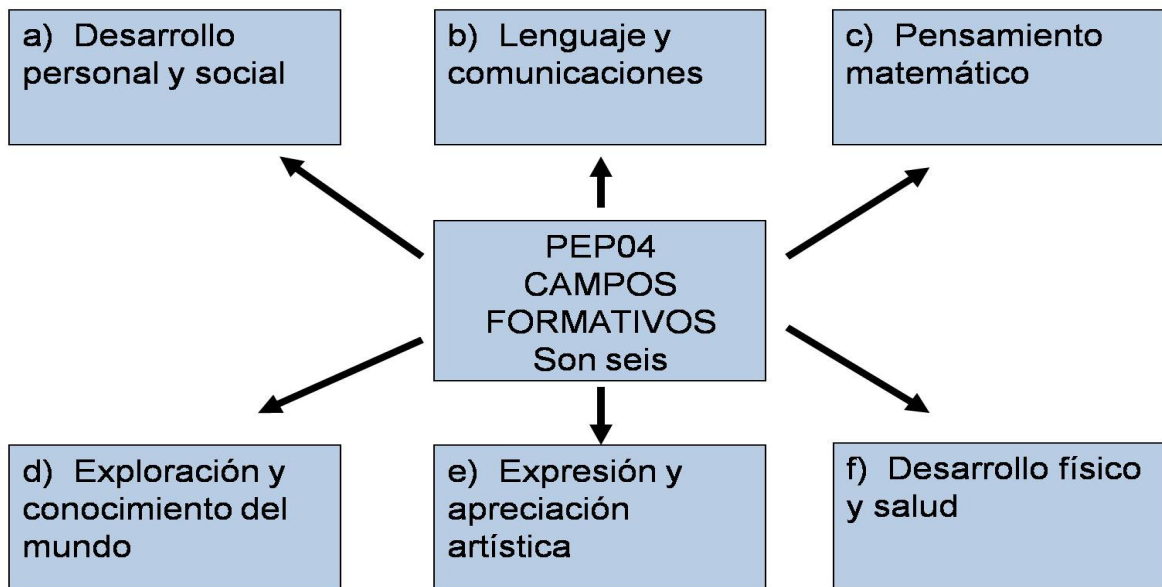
a) Desarrollo personal y social

b) Lenguaje y comunicaciones

c) Pensamiento matemático

PEP04
CAMPOS
FORMATIVOS
Son seis

d) Exploración y conocimiento del mundo

e) Expresión y apreciación artística

f) Desarrollo físico y salud